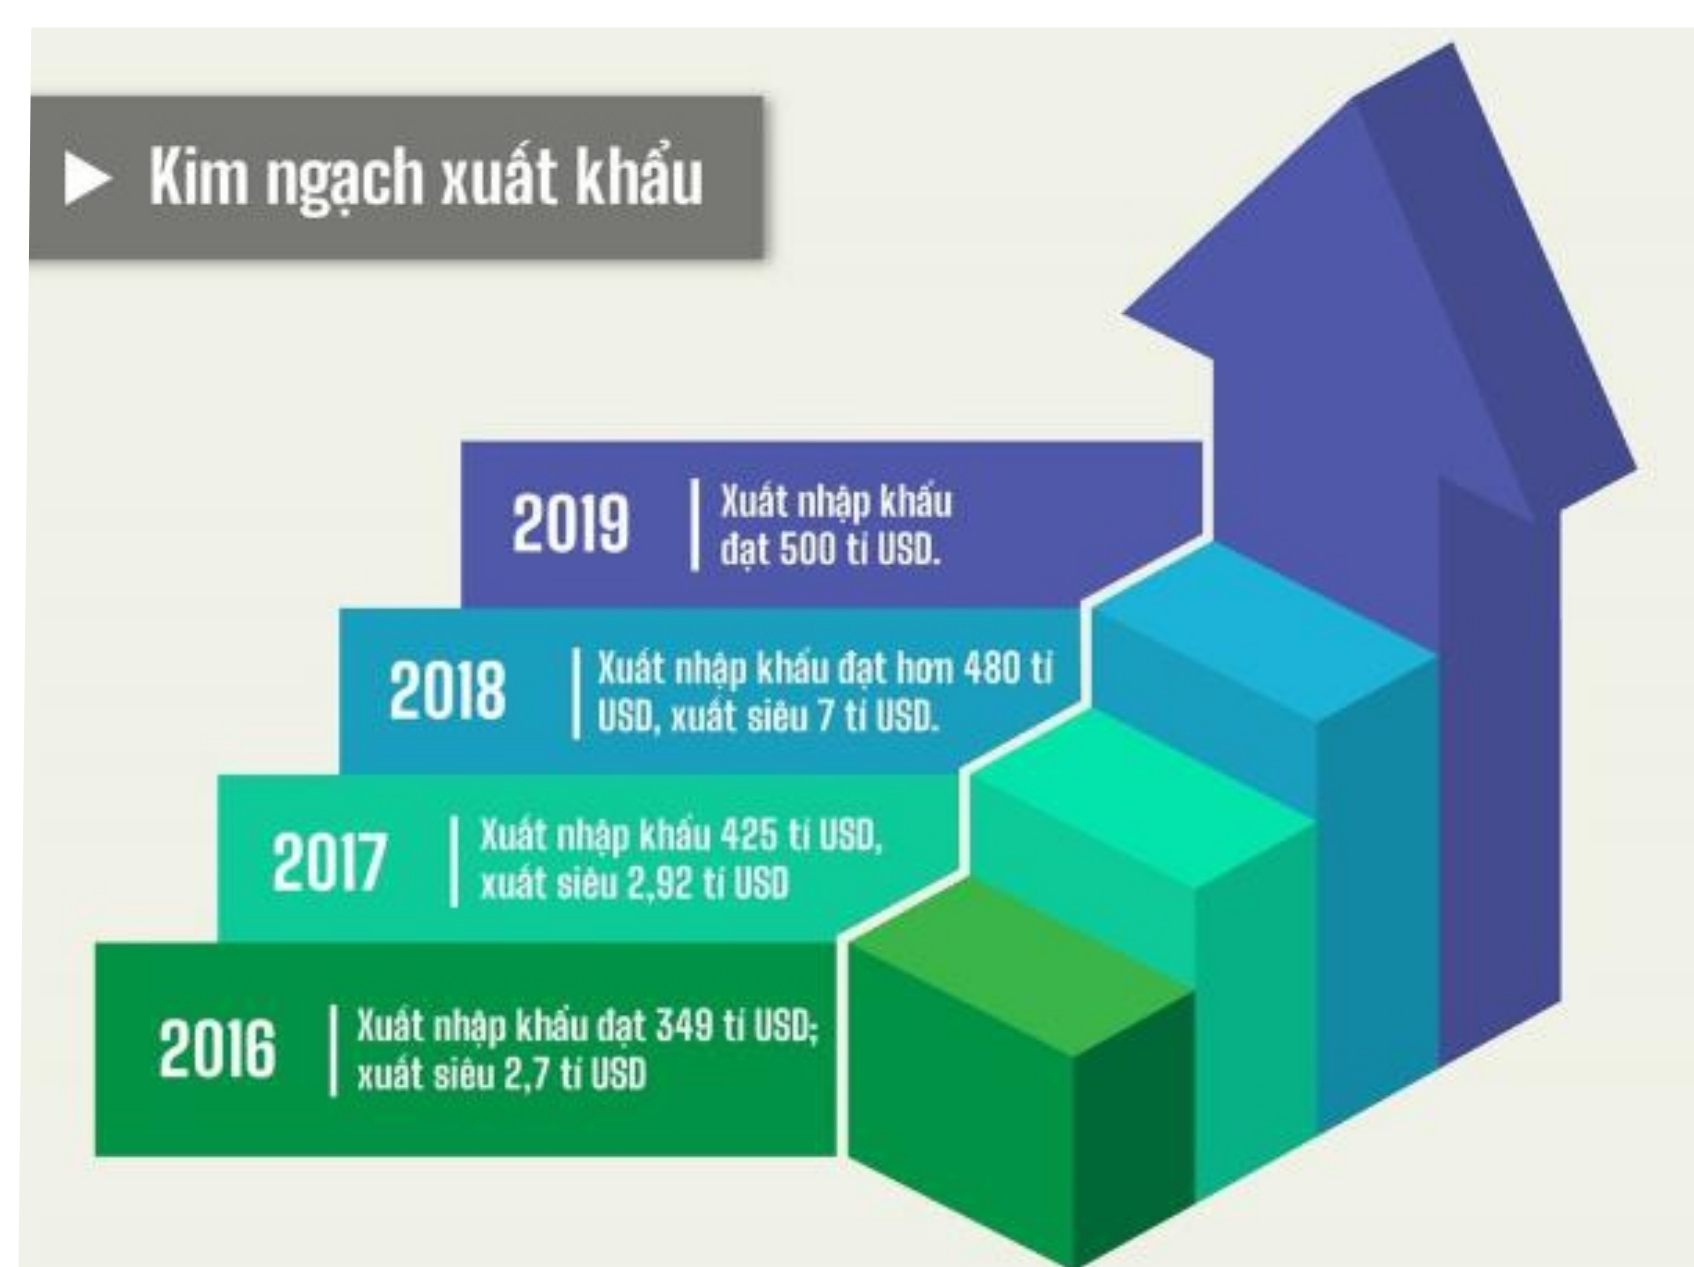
Kim ngạch xuất khẩu

2019 Xuất nhập khẩu đạt 500 tỉ USD.

2018 Xuất nhập khẩu đạt hơn 480 tỉ USD, xuất siêu 7 tỉ USD.

2017 Xuất nhập khẩu 425 tỉ USD, xuất siêu 2,92 tỉ USD

2016 Xuất nhập khẩu đạt 349 tỉ USD; xuất siêu 2,7 tỉ USD